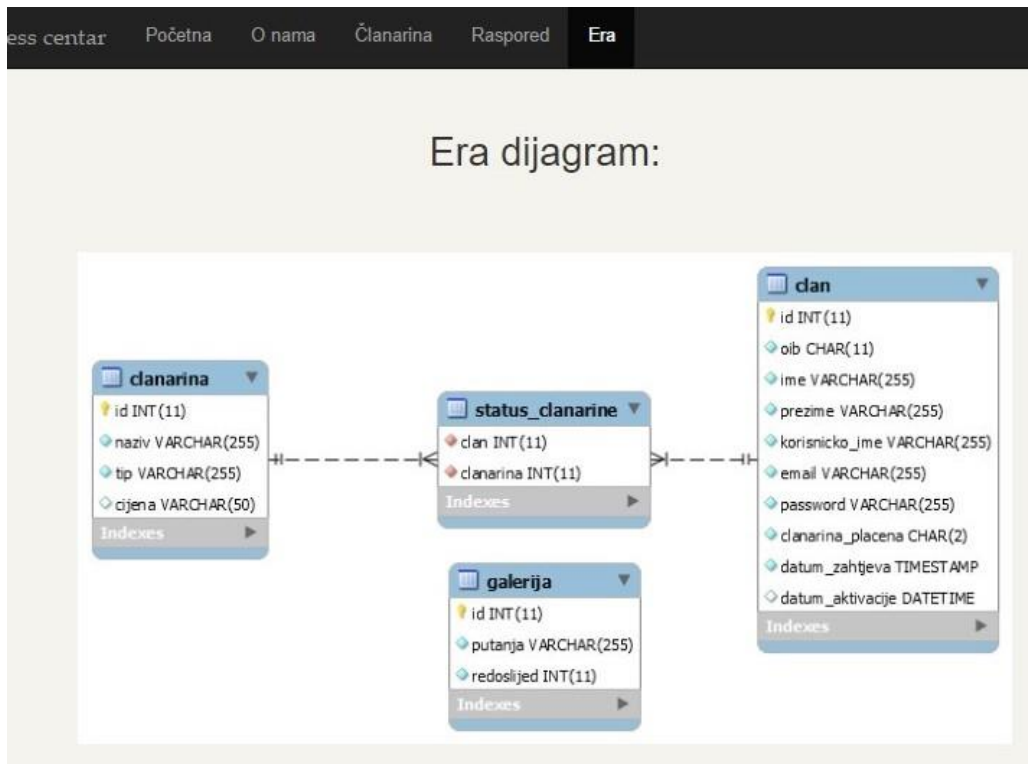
ess centar Početna O nama Članarina Raspored Era

Era dijagram:

clanarina
id INT(11)
naziv VARCHAR(255)
tip VARCHAR(255)
cijena VARCHAR(50)
Indexes

status_clanarine
clan INT(11)
clanarina INT(11)
Indexes

clan
id INT(11)
oib CHAR(11)
ime VARCHAR(255)
prezime VARCHAR(255)
korisnicko_ime VARCHAR(255)
email VARCHAR(255)
password VARCHAR(255)
clanarina_placena CHAR(2)
datum_zahtjeva TIMESTAMP
datum_aktivacije DATETIME
Indexes

galerija
id INT(11)
putanja VARCHAR(255)
redoslijed INT(11)
Indexes